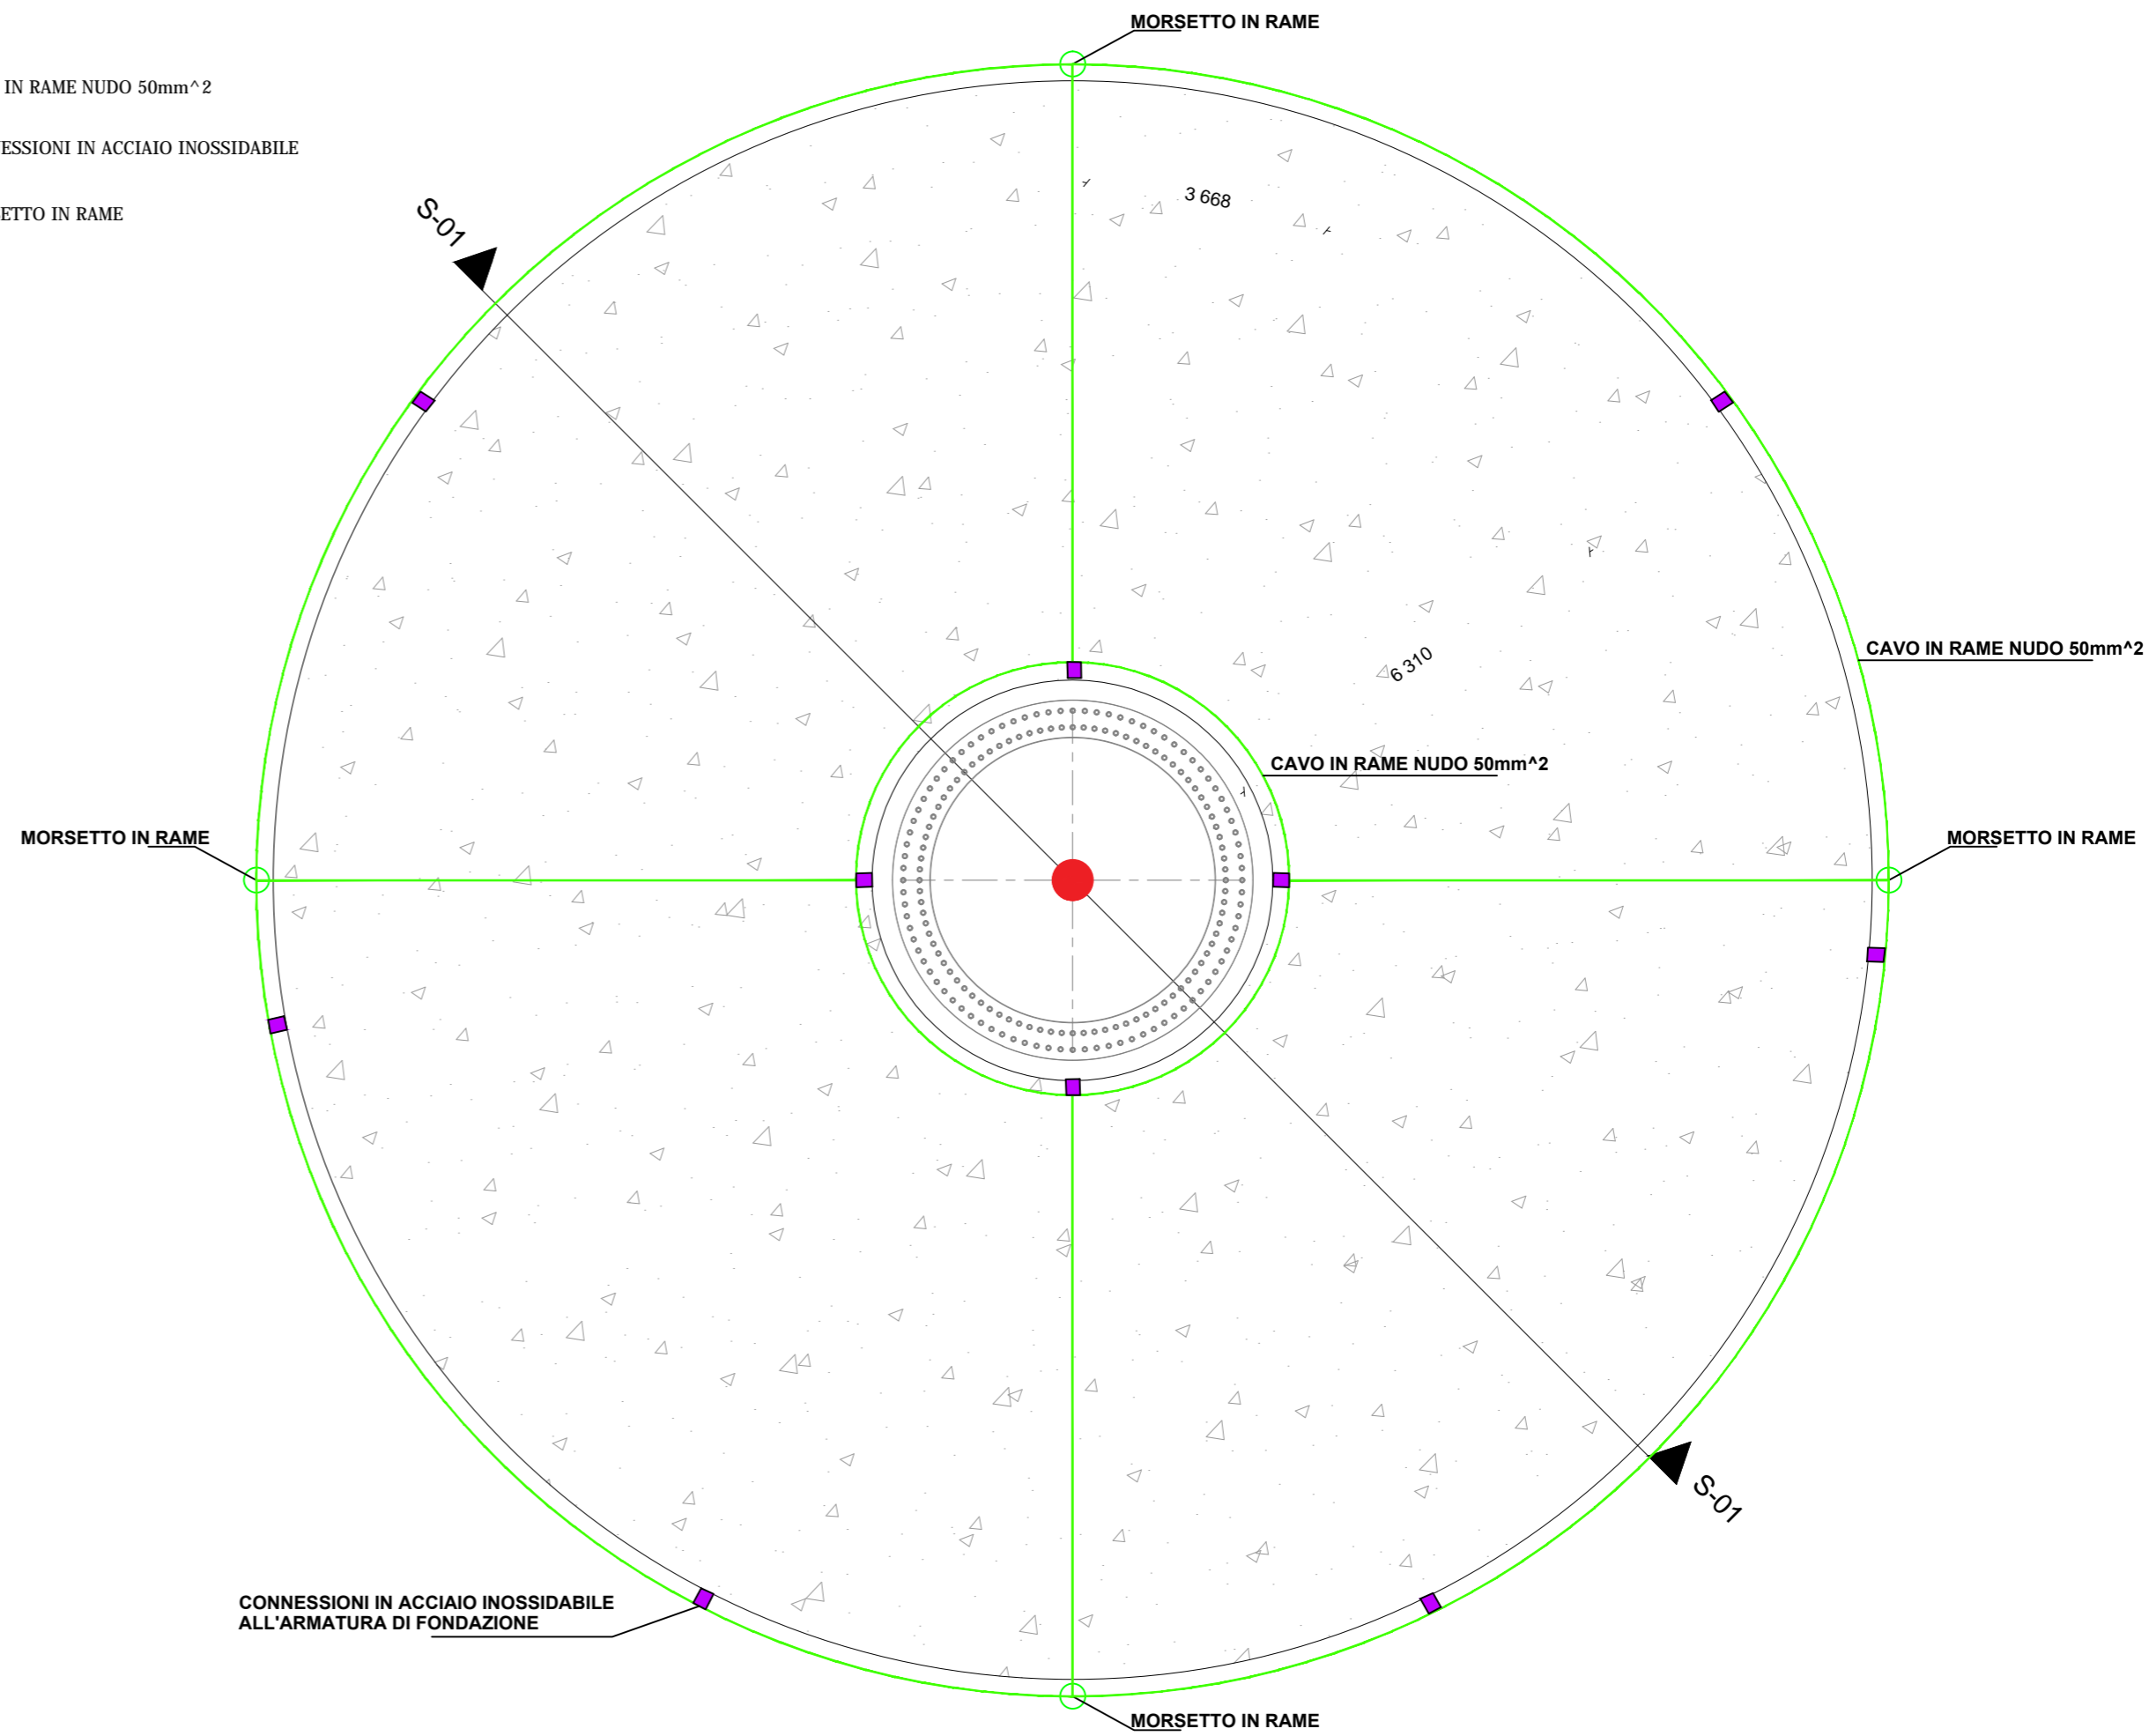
IN RAME NUDO 50mm^2

ESSIONI IN ACCIAIO INOSSIDABILE

ETTO IN RAME

MORSETTO IN RAME

S-01

3 668

6 310

CAVO IN RAME NUDO 50mm^2

CAVO IN RAME NUDO 50mm^2

MORSETTO IN RAME

MORSETTO IN RAME

S-01

CONNESSIONI IN ACCIAIO INOSSIDABILE
ALL'ARMATURA DI FONDAZIONE

MORSETTO IN RAME